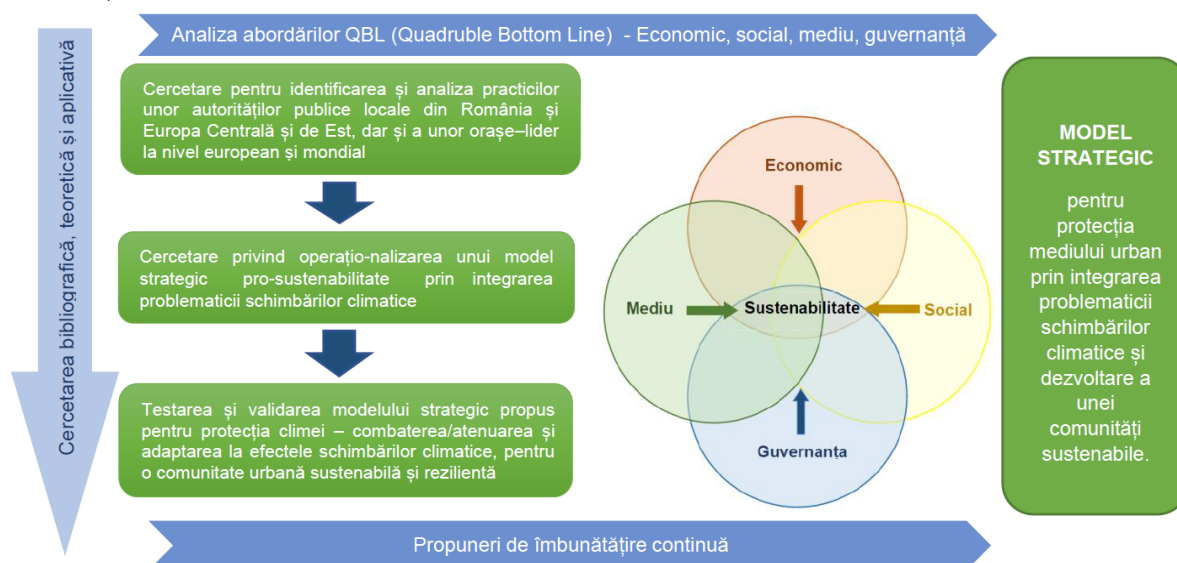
Analiza abordărilor QBL (Quadruble Bottom Line) - Economic, social, mediu, guvernanță

Cercetarea bibliografică, teoretică și aplicativă

Cercetare pentru identificarea și analiza practicilor unor autoritătilor publice locale din România și Europa Centrală și de Est, dar și a unor orașe–lider la nivel european și mondial

Cercetare privind operațio-nalizarea unui model strategic pro-sustenabilitate prin integrarea problematicii schimbărilor climatice

Testarea și validarea modelului strategic propus pentru protecția climei – combaterea/atenuarea și adaptarea la efectele schimbărilor climatice, pentru o comunitate urbană sustenabilă și rezilientă

Economic

Mediu

Sustenabilitate

Social

Guvernanta

MODEL STRATEGIC

pentru protecția mediului urban prin integrarea problematicii schimbărilor climatice și dezvoltare a unei comunități sustenabile.

Propuneri de îmbunătățire continuă